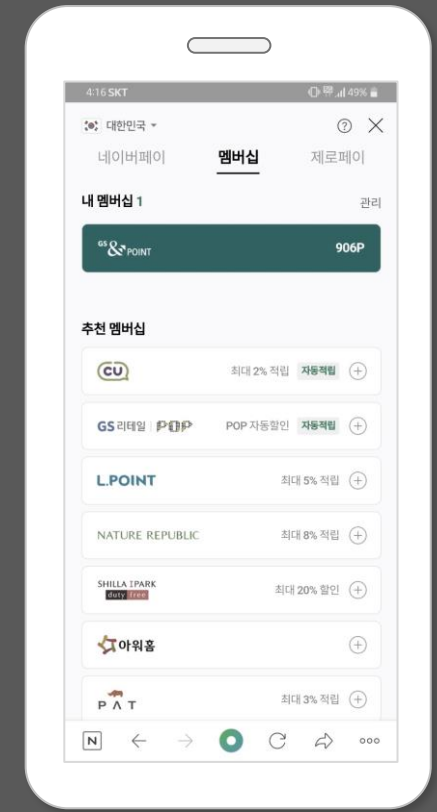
4:16 SKT

49%

대한민국

네이버페이 멤버십 제로페이

내 멤버십 1 관리

GS & POINT 906P

추천 멤버십

CU 최대 2% 적립 자동적립

GS 리테일 | POP POP 자동할인 자동적립

L.POINT 최대 5% 적립

NATURE REPUBLIC 최대 8% 적립

SHILLA IPARK duty free 최대 20% 할인

아워홈

PAT 최대 3% 적립

N